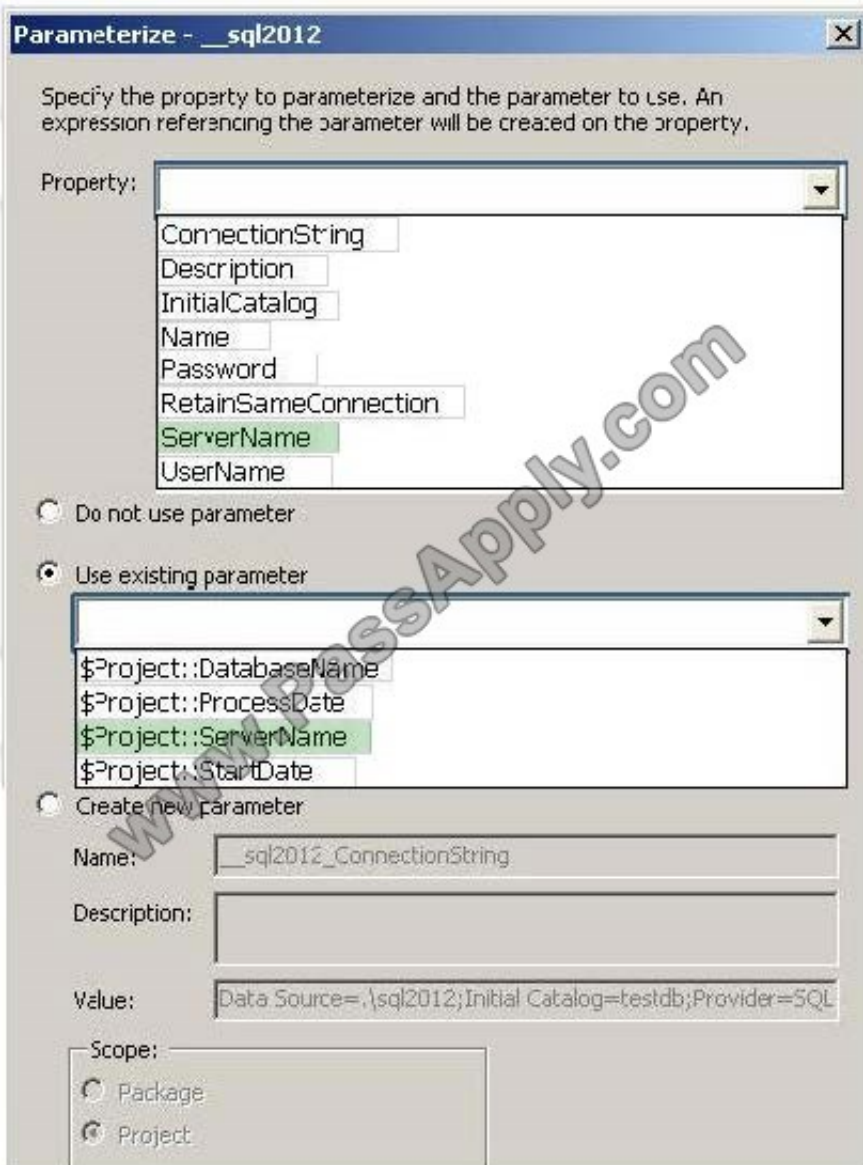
Parameterize - __sql2012

Specify the property to parameterize and the parameter to use. An expression referencing the parameter will be created on the property.

Property:

ConnectionString
Description
InitialCatalog
Name
Password
RetainSameConnection
ServerName
UserName

Do not use parameter

Use existing parameter

$Project::DatabaseName
$Project::ProcessDate
$Project::ServerName
$Project::StartDate

Create new parameter

Name: __sql2012_ConnectionString

Description:

Value: Data Source=.\sql2012;Initial Catalog=testdb;Provider=SQL

Scope:
Package
Project

www.PassApply.com